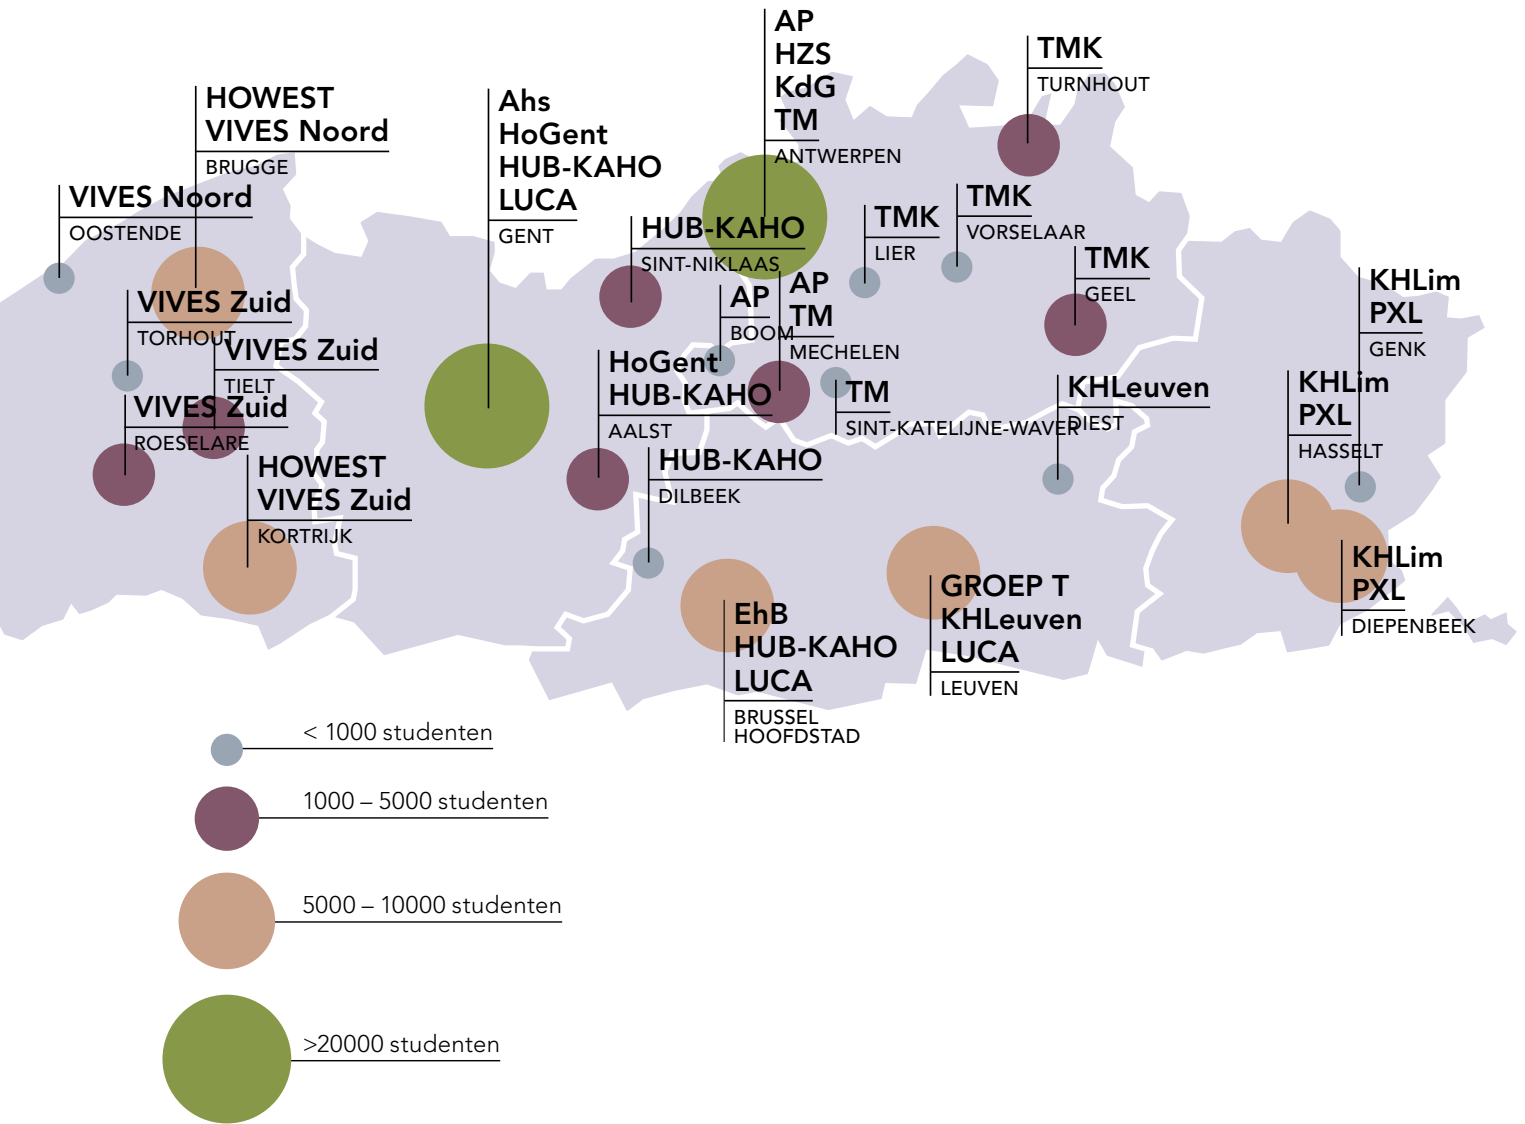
AP
HZS
KdG
TM
ANTWERPEN

TMK
TURNHOUT

HOWEST
VIVES Noord
BRUGGE

Ahs
HoGent
HUB-KAHO
LUCA
GENT

VIVES Noord
OOSTENDE

HUB-KAHO
SINT-NIKLAAS

TMK
LIER

TMK
VORSELAAR

TMK
GEEL

KHLim
PXL
GENK

VIVES Zuid
TORHOUT

AP
BOOM

AP
TM
MECHELEN

VIVES Zuid
TIELT

HoGent
HUB-KAHO
AALST

TM
SINT-KATELIJNE-WAVER

KHLeuven
DIEST

KHLim
PXL
HASSELT

VIVES Zuid
ROESELARE

HOWEST
VIVES Zuid
KORTRIJK

HUB-KAHO
DILBEEK

KHLim
PXL
DIEPENBEEK

GROEP T
KHLeuven
LUCA
LEUVEN

EhB
HUB-KAHO
LUCA
BRUSSEL
HOOFDSTAD

< 1000 studenten

1000 – 5000 studenten

5000 – 10000 studenten

>20000 studenten